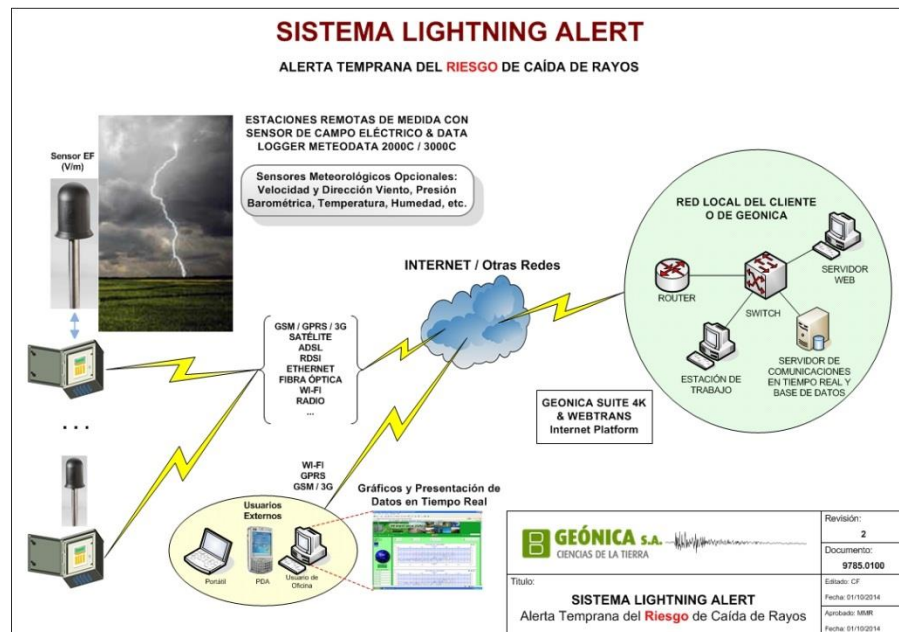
SISTEMA LIGHTNING ALERT

ALERTA TEMPRANA DEL RIESGO DE CAÍDA DE RAYOS

ESTACIONES REMOTAS DE MEDIDA CON SENSOR DE CAMPO ELÉCTRICO & DATA LOGGER METEODATA 2000C / 3000C

Sensor EF (V/m)

Sensores Meteorológicos Opcionales: Velocidad y Dirección Viento, Presión Barométrica, Temperatura, Humedad, etc.

INTERNET / Otras Redes

RED LOCAL DEL CLIENTE O DE GEONICA

ROUTER

SWITCH

SERVIDOR WEB

ESTACIÓN DE TRABAJO

SERVIDOR DE COMUNICACIONES EN TIEMPO REAL Y BASE DE DATOS

GSM / GPRS / 3G
SATÉLITE
ADSL
RDSI
ETHERNET
FIBRA ÓPTICA
WI-FI
RADIO
...

...

GEONICA SUITE 4K & WEBTRANS
Internet Platform

WI-FI
GPRS
GSM / 3G

Gráficos y Presentación de Datos en Tiempo Real

Usuarios Externos

Portátil

PDA

Usuario de Oficina

GEÓNICA S.A.
CIENCIAS DE LA TIERRA

Revisión:
2

Documento:
9785.0100

Título:

SISTEMA LIGHTNING ALERT
Alerta Temprana del Riesgo de Caída de Rayos

Editado: CF
Fecha: 01/10/2014

Aprobado: MMR
Fecha: 01/10/2014